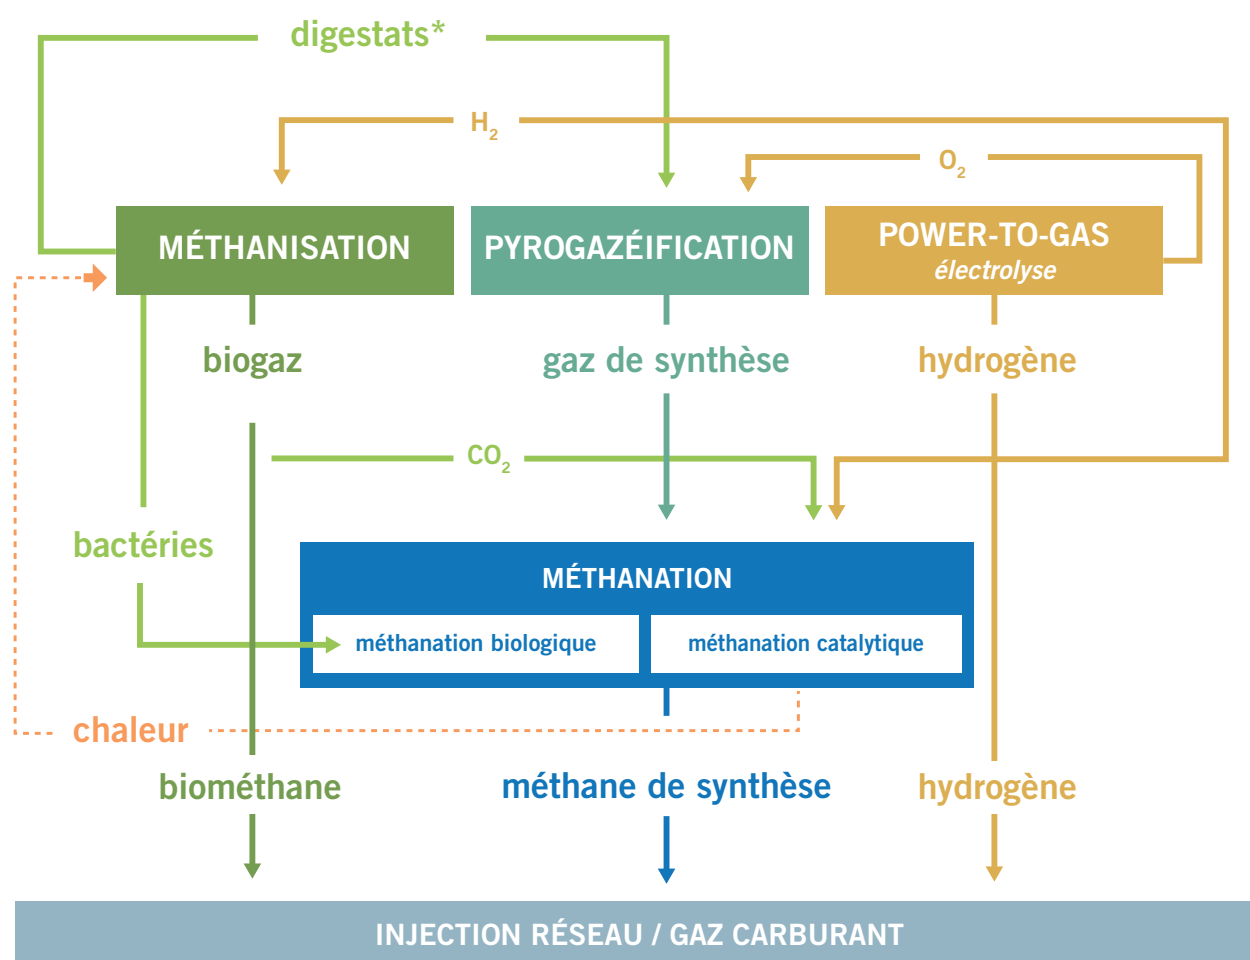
digestats*

$H_2$

$O_2$

MÉTHANISATION

PYROGAZÉIFICATION

POWER-TO-GAS
électrolyse

biogaz

gaz de synthèse

hydrogène

$CO_2$

bactéries

MÉTHANATION

méthanation biologique

méthanation catalytique

chaleur

biométhane

méthane de synthèse

hydrogène

INJECTION RÉSEAU / GAZ CARBURANT